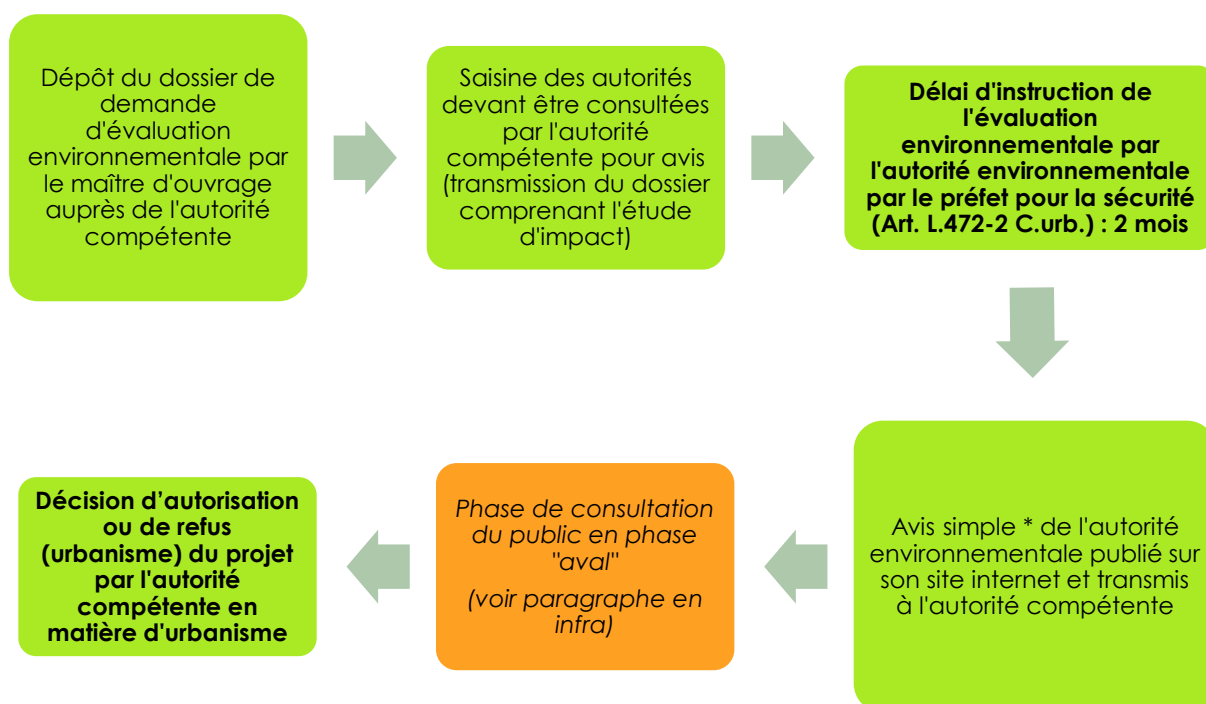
Dépôt du dossier de demande d'évaluation environnementale par le maître d'ouvrage auprès de l'autorité compétente

Saisine des autorités devant être consultées par l'autorité compétente pour avis (transmission du dossier comprenant l'étude d'impact)

**Délai d'instruction de l'évaluation environnementale par l'autorité environnementale par le préfet pour la sécurité (Art. L.472-2 C.urb.) : 2 mois**

Avis simple * de l'autorité environnementale publié sur son site internet et transmis à l'autorité compétente

*Phase de consultation du public en phase "aval"*

*(voir paragraphe en infra)*

**Décision d'autorisation ou de refus (urbanisme) du projet par l'autorité compétente en matière d'urbanisme**